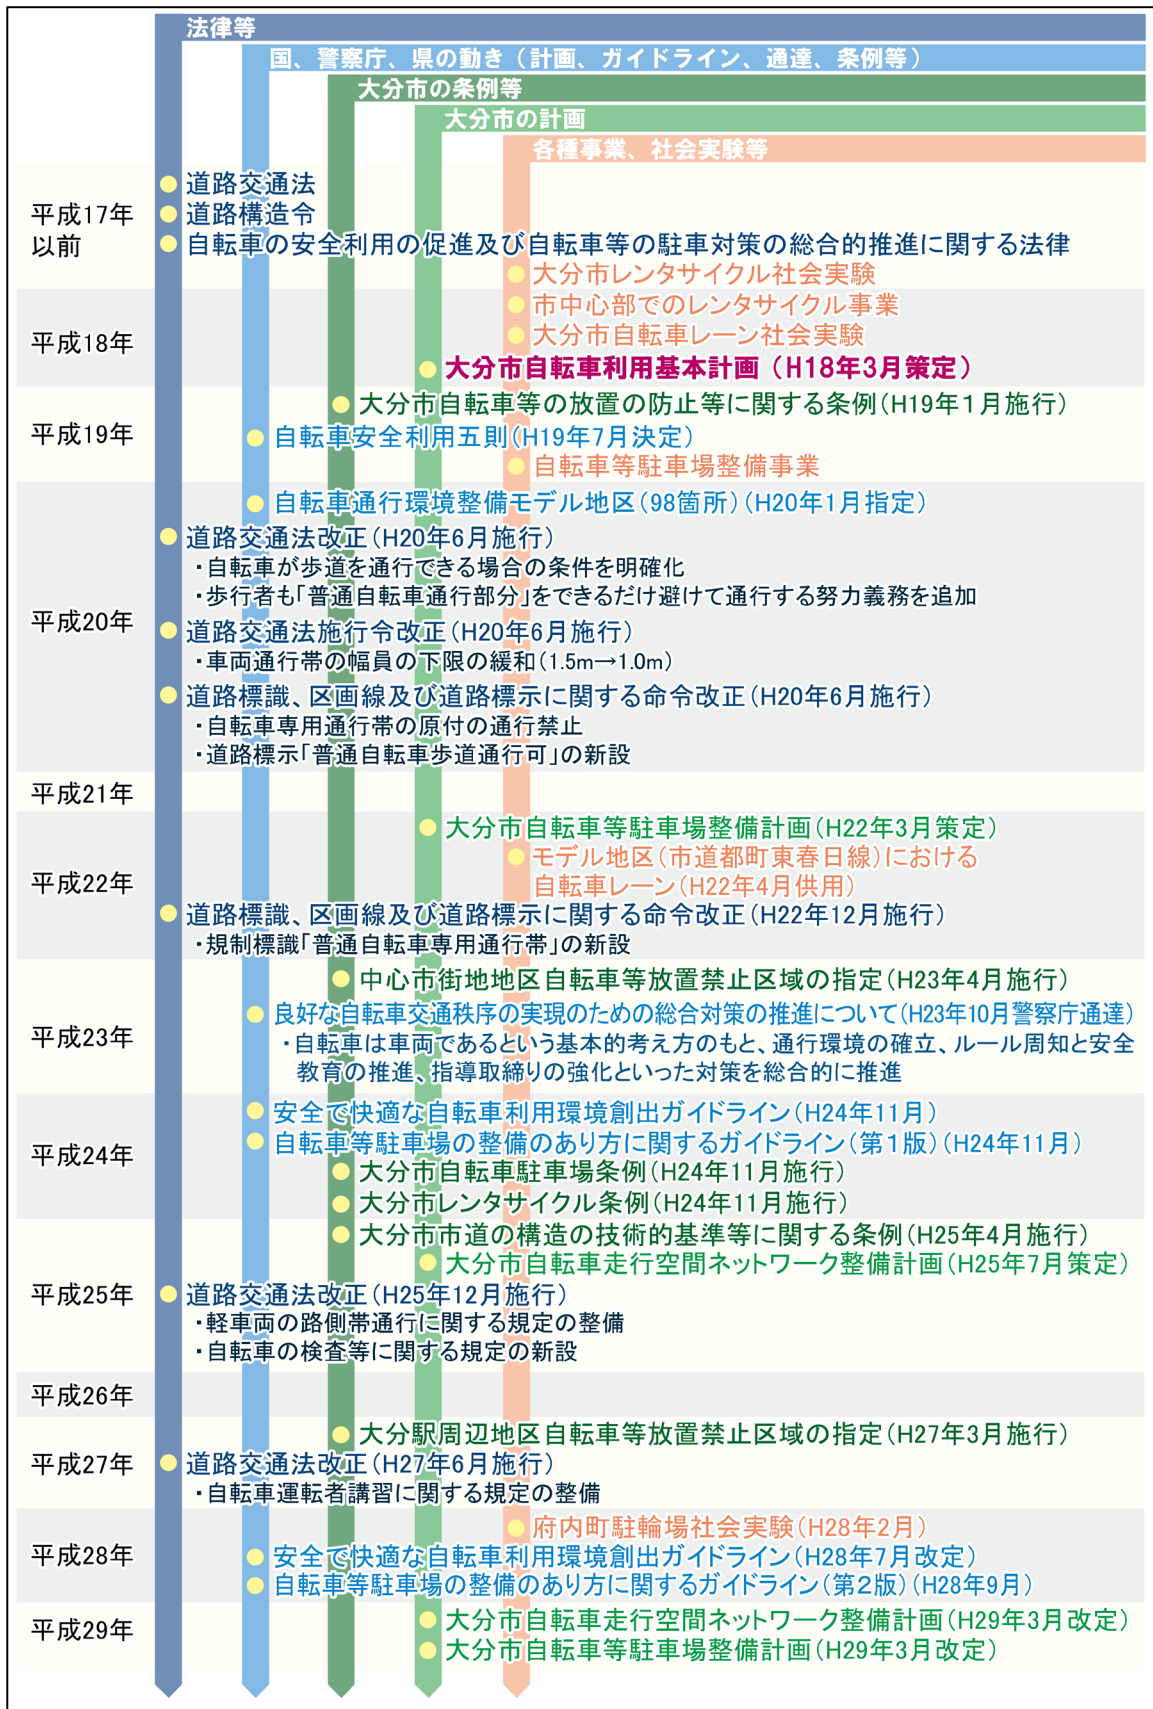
法律等
国、警察庁、県の動き（計画、ガイドライン、通達、条例等）
大分市の条例等
大分市の計画
各種事業、社会実験等

平成17年以前
道路交通法
道路構造令
自転車の安全利用の促進及び自転車等の駐車対策の総合的推進に関する法律
大分市レンタサイクル社会実験

平成18年
市中心部でのレンタサイクル事業
大分市自転車レーン社会実験
大分市自転車利用基本計画（H18年3月策定）

平成19年
大分市自転車等の放置の防止等に関する条例（H19年1月施行）
自転車安全利用五則（H19年7月決定）
自転車等駐車場整備事業

平成20年
自転車通行環境整備モデル地区（98箇所）（H20年1月指定）
道路交通法改正（H20年6月施行）
・自転車が歩道を通行できる場合の条件を明確化
・歩行者も「普通自転車通行部分」をできるだけ避けて通行する努力義務を追加
道路交通法施行令改正（H20年6月施行）
・車両通行帯の幅員の下限の緩和（1.5m→1.0m）
道路標識、区画線及び道路標示に関する命令改正（H20年6月施行）
・自転車専用通行帯の原付の通行禁止
・道路標示「普通自転車歩道通行可」の新設

平成21年

平成22年
大分市自転車等駐車場整備計画（H22年3月策定）
モデル地区（市道都町東春日線）における自転車レーン（H22年4月供用）
道路標識、区画線及び道路標示に関する命令改正（H22年12月施行）
・規制標識「普通自転車専用通行帯」の新設

平成23年
中心市街地地区自転車等放置禁止区域の指定（H23年4月施行）
良好な自転車交通秩序の実現のための総合対策の推進について（H23年10月警察庁通達）
・自転車は車両であるという基本的考え方のもと、通行環境の確立、ルール周知と安全教育の推進、指導取締りの強化といった対策を総合的に推進

平成24年
安全で快適な自転車利用環境創出ガイドライン（H24年11月）
自転車等駐車場の整備のあり方に関するガイドライン（第1版）（H24年11月）
大分市自転車駐車場条例（H24年11月施行）
大分市レンタサイクル条例（H24年11月施行）

平成25年
大分市市道の構造の技術的基準等に関する条例（H25年4月施行）
大分市自転車走行空間ネットワーク整備計画（H25年7月策定）
道路交通法改正（H25年12月施行）
・軽車両の路側帯通行に関する規定の整備
・自転車の検査等に関する規定の新設

平成26年

平成27年
大分駅周辺地区自転車等放置禁止区域の指定（H27年3月施行）
道路交通法改正（H27年6月施行）
・自転車運転者講習に関する規定の整備

平成28年
府内町駐輪場社会実験（H28年2月）
安全で快適な自転車利用環境創出ガイドライン（H28年7月改定）
自転車等駐車場の整備のあり方に関するガイドライン（第2版）（H28年9月）

平成29年
大分市自転車走行空間ネットワーク整備計画（H29年3月改定）
大分市自転車等駐車場整備計画（H29年3月改定）